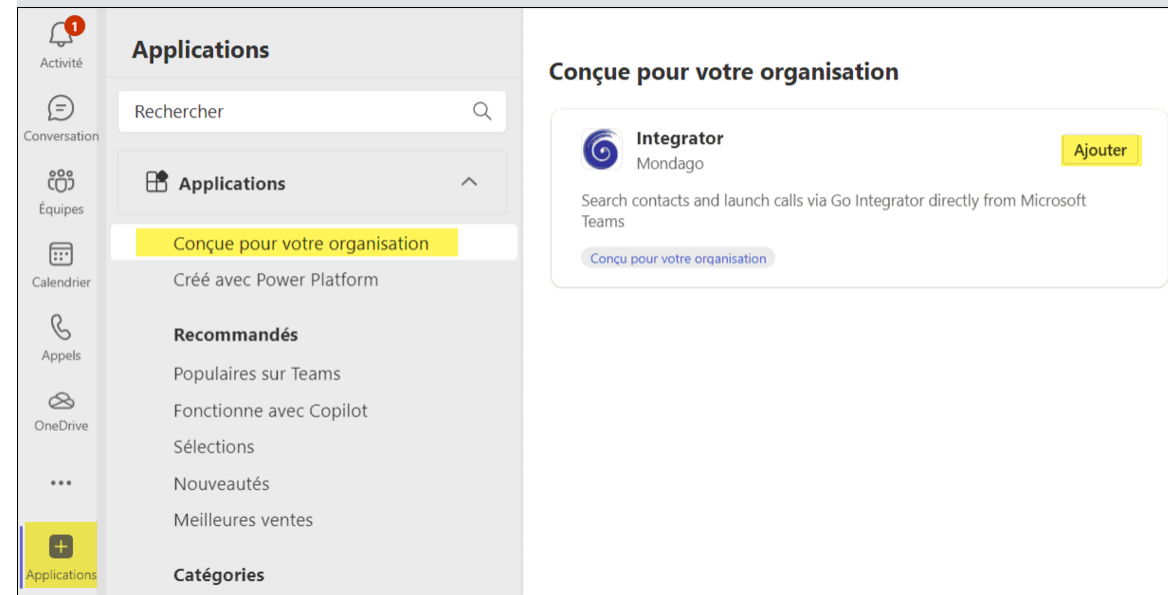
1
Activité
Conversation
Équipes
Calendrier
Appels
OneDrive
...
Applications

Applications

Rechercher

Applications

Conçue pour votre organisation
Créé avec Power Platform

Recommandés
Populaires sur Teams
Fonctionne avec Copilot
Sélections
Nouveautés
Meilleures ventes

Catégories

Conçue pour votre organisation

Integrator
Mondago
Ajouter

Search contacts and launch calls via Go Integrator directly from Microsoft Teams

Conçu pour votre organisation